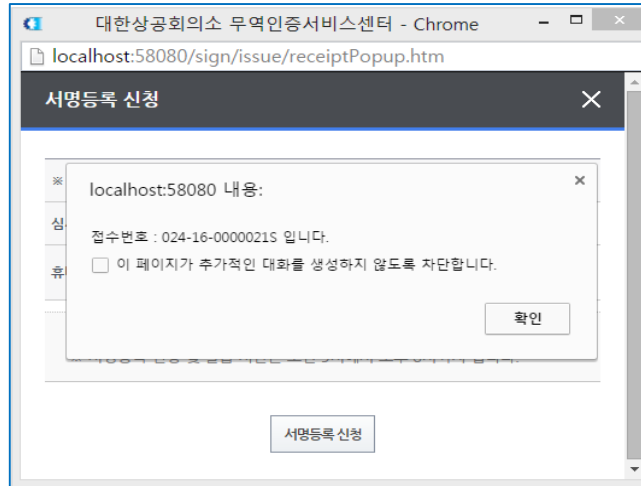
대한상공회의소 무역인증서비스센터 - Chrome

localhost:58080/sign/issue/receiptPopup.htm

서명등록 신청

※

심

휴

localhost:58080 내용:

접수번호 : 024-16-0000021S 입니다.

이 페이지가 추가적인 대화를 생성하지 않도록 차단합니다.

확인

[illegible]

서명등록 신청